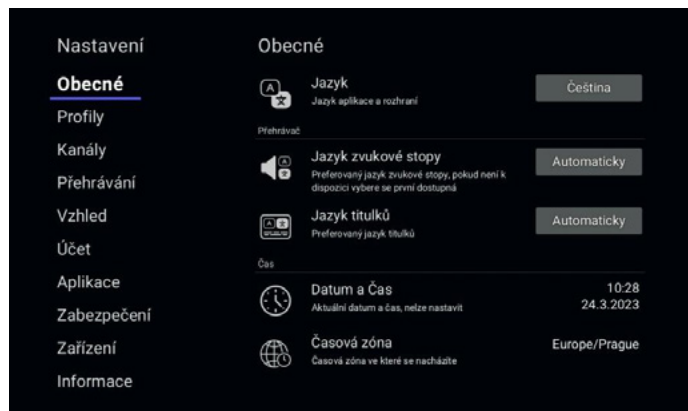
Nastavení
Obecné
Profily
Kanály
Přehrávání
Vzhled
Účet
Aplikace
Zabezpečení
Zařízení
Informace

Obecné

Jazyk
Jazyk aplikace a rozhraní
Čeština

Přehrávač

Jazyk zvukové stopy
Preferovaný jazyk zvukové stopy, pokud není k dispozici vybere se první dostupná
Automaticky

Jazyk titulků
Preferovaný jazyk titulků
Automaticky

Čas

Datum a Čas
Aktuální datum a čas, nelze nastavit
10:28
24.3.2023

Časová zóna
Časová zóna ve které se nacházíte
Europe/Prague